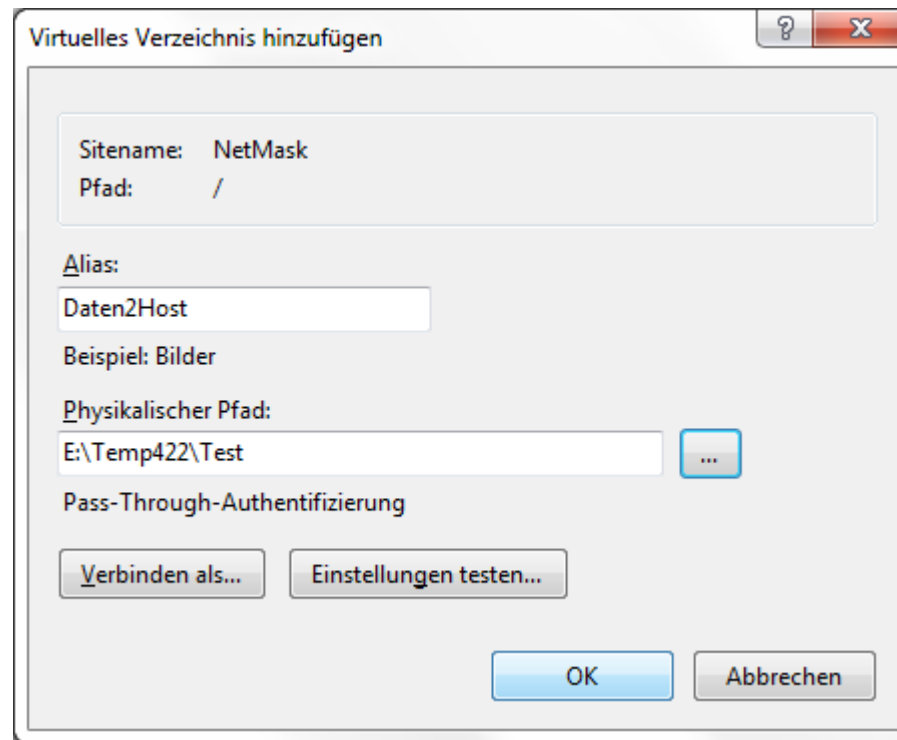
Virtuelles Verzeichnis hinzufügen

?

X

Sitename: NetMask
Pfad: /

Alias:

Daten2Host

Beispiel: Bilder

Physikalischer Pfad:

E:\Temp422\Test

...

Pass-Through-Authentifizierung

Verbinden als...

Einstellungen testen...

OK

Abbrechen